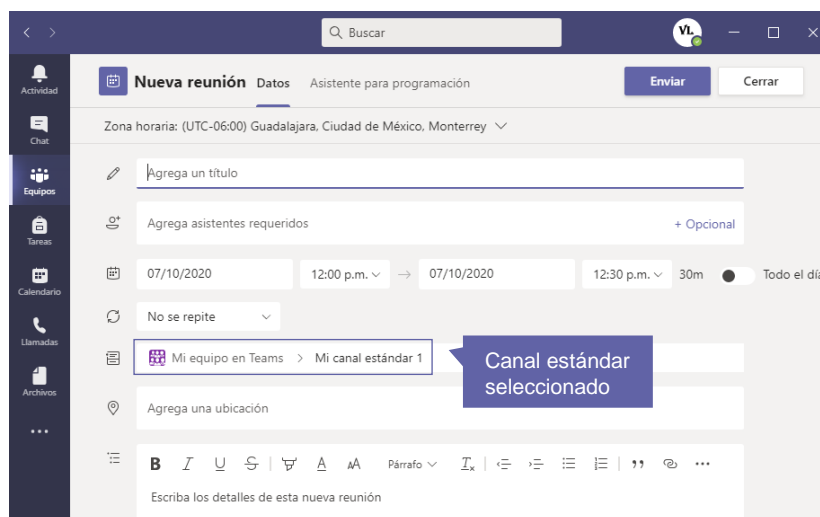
Buscar

VL

Actividad

Chat

Equipos

Tareas

Calendario

Llamadas

Archivos

...

Nueva reunión Datos Asistente para programación

Enviar Cerrar

Zona horaria: (UTC-06:00) Guadalajara, Ciudad de México, Monterrey

Agrega un título

Agrega asistentes requeridos + Opcional

07/10/2020 12:00 p.m. → 07/10/2020 12:30 p.m. 30m Todo el día

No se repite

Mi equipo en Teams > Mi canal estándar 1

Canal estándar seleccionado

Agrega una ubicación

B I U S A AA Párrafo $T_x$ ,,

Escriba los detalles de esta nueva reunión